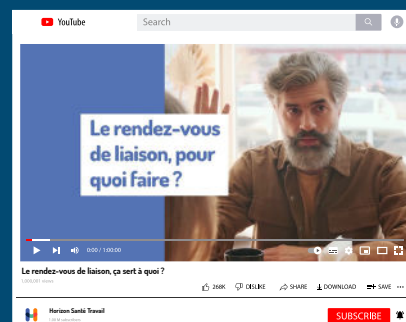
YouTube

Search

Le rendez-vous de liaison, pour quoi faire ?

0:00 / 1:00:00

Le rendez-vous de liaison, ça sert à quoi ?

1,000,001 views

268K DISLIKE SHARE DOWNLOAD SAVE ...

Horizon Santé Travail

1.0M subscribers

SUBSCRIBE